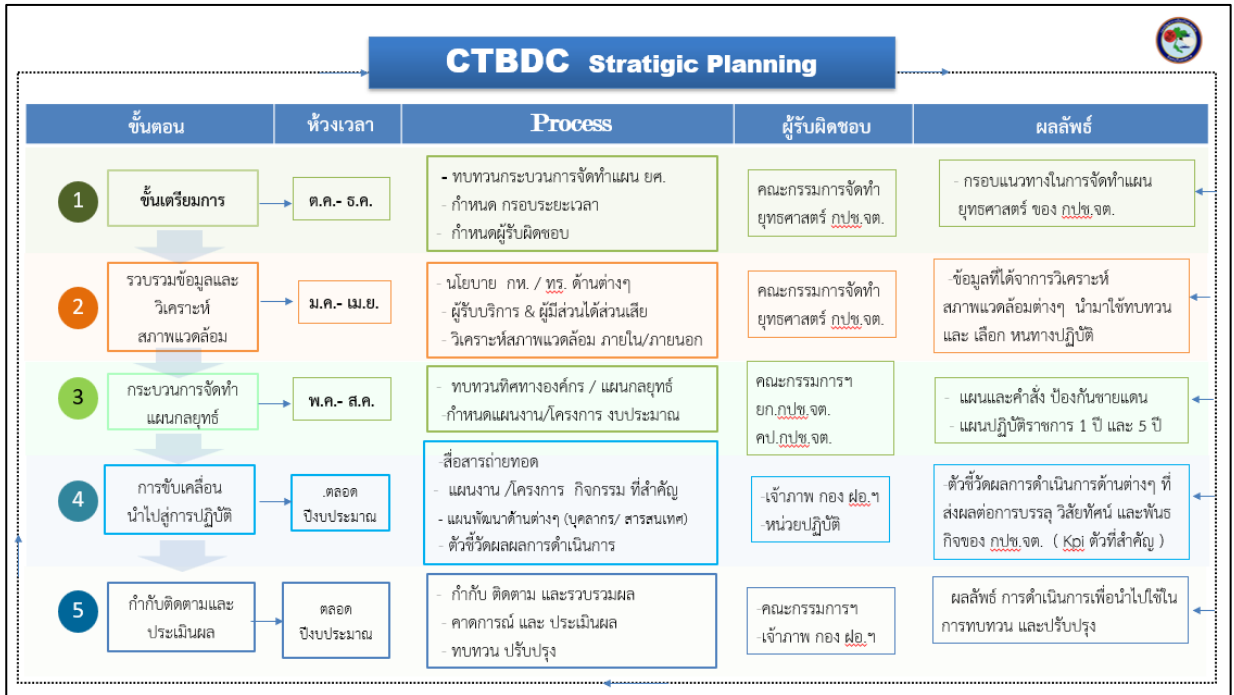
CTBDC Stratigic Planning

| ขั้นตอน | ห้วงเวลา | Process | ผู้รับผิดชอบ | ผลลัพธ์ |
|---|---|---|---|---|
| 1 ขั้นเตรียมการ | ต.ค.- ธ.ค. | - ทบทวนกระบวนการจัดทำแผน ยศ. - กำหนด กรอบระยะเวลา - กำหนดผู้รับผิดชอบ | คณะกรรมการจัดทำยุทธศาสตร์ กปช.จต. | - กรอบแนวทางในการจัดทำแผนยุทธศาสตร์ ของ กปช.จต. |
| 2 รวบรวมข้อมูลและวิเคราะห์สภาพแวดล้อม | ม.ค.- เม.ย. | - นโยบาย กห. / ทร. ด้านต่างๆ - ผู้รับบริการ & ผู้มีส่วนได้ส่วนเสีย - วิเคราะห์สภาพแวดล้อม ภายใน/ภายนอก | คณะกรรมการจัดทำยุทธศาสตร์ กปช.จต. | -ข้อมูลที่ได้จากการวิเคราะห์สภาพแวดล้อมต่างๆ นำมาใช้ทบทวน และ เลือก หนทางปฏิบัติ |
| 3 กระบวนการจัดทำแผนกลยุทธ์ | พ.ค.- ส.ค. | - ทบทวนทิศทางองค์กร / แผนกลยุทธ์ -กำหนดแผนงาน/โครงการ งบประมาณ | คณะกรรมการฯ ยก.กปช.จต. คป.กปช.จต. | - แผนและคำสั่ง ป้องกันชายแดน - แผนปฏิบัติราชการ 1 ปี และ 5 ปี |
| 4 การขับเคลื่อนนำไปสู่การปฏิบัติ | ตลอดปีงบประมาณ | -สื่อสารถ่ายทอด - แผนงาน /โครงการ กิจกรรม ที่สำคัญ - แผนพัฒนาด้านต่างๆ (บุคลากร/ สารสนเทศ) - ตัวชี้วัดผลผลการดำเนินการ | -เจ้าภาพ กอง ฝอ.ฯ -หน่วยปฏิบัติ | -ตัวชี้วัดผลการดำเนินการด้านต่างๆ ที่ส่งผลต่อการบรรลุ วิสัยทัศน์ และพันธกิจของ กปช.จต. ( Kpi ตัวที่สำคัญ ) |
| 5 กำกับติดตามและประเมินผล | ตลอดปีงบประมาณ | - กำกับ ติดตาม และรวบรวมผล - คาดการณ์ และ ประเมินผล - ทบทวน ปรับปรุง | -คณะกรรมการฯ -เจ้าภาพ กอง ฝอ.ฯ | ผลลัพธ์ การดำเนินการเพื่อนำไปใช้ในการทบทวน และปรับปรุง |